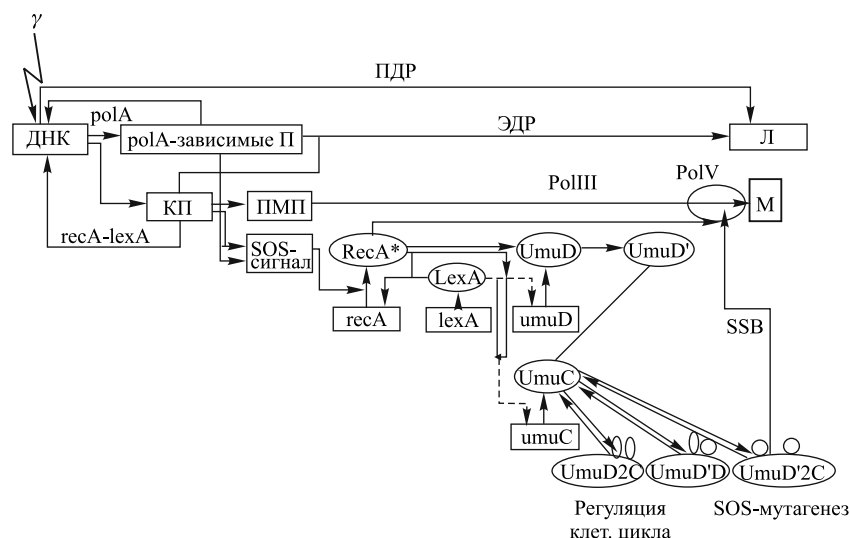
$\gamma$

ПДР

polA

ДНК

polA-зависимые П

ЭДР

Л

PolV

PolIII

КП

ПМП

М

recA-lexA

SOS-сигнал

RecA*

UmuD

UmuD'

LexA

recA

lexA

umuD

SSB

UmuC

umuC

UmuD2C

UmuD'D

UmuD'2C

Регуляция клет. цикла

SOS-мутагенез